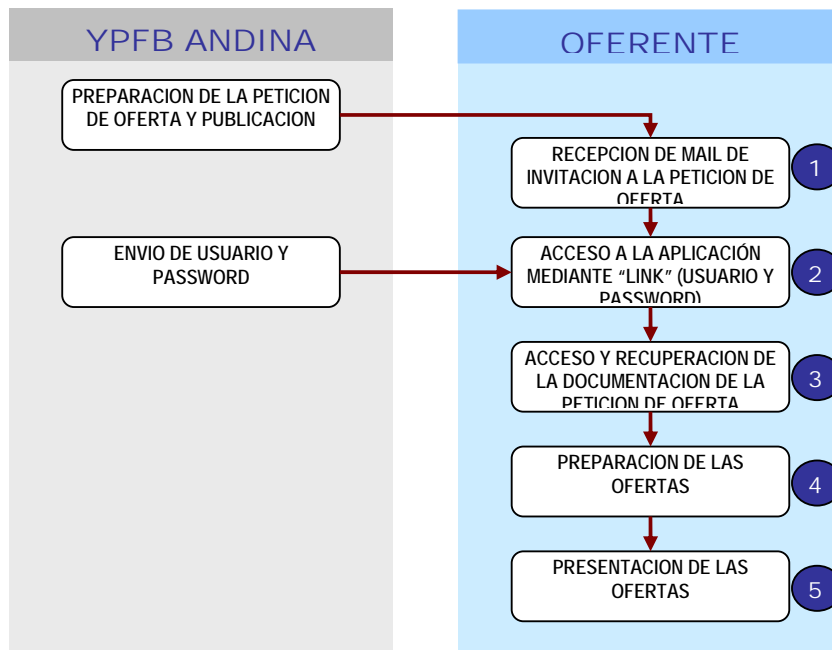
YPFB ANDINA

OFERENTE

PREPARACION DE LA PETICION DE OFERTA Y PUBLICACION

RECEPCION DE MAIL DE INVITACION A LA PETICION DE OFERTA

1

ENVIO DE USUARIO Y PASSWORD

ACCESO A LA APLICACIÓN MEDIANTE "LINK" (USUARIO Y PASSWORD)

2

ACCESO Y RECUPERACION DE LA DOCUMENTACION DE LA PETICION DE OFERTA

3

PREPARACION DE LAS OFERTAS

4

PRESENTACION DE LAS OFERTAS

5